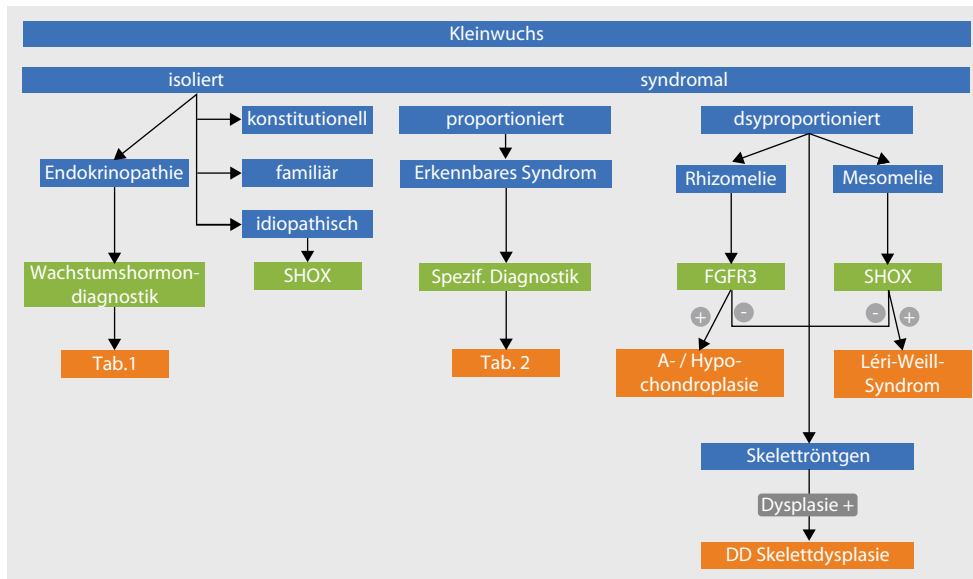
Kleinwuchs

isoliert

syndromal

konstitutionell

Endokrinopathie

familiär

idiopathisch

Wachstumshormondiagnostik

SHOX

Tab.1

proportioniert

Erkennbares Syndrom

Spezif. Diagnostik

Tab. 2

dsyproportioniert

Rhizomelie

Mesomelie

FGFR3

SHOX

+

-

-

+

A- / Hypochondroplasie

Léri-Weill-Syndrom

Skeletträntgen

Dysplasie +

DD Skelettdysplasie